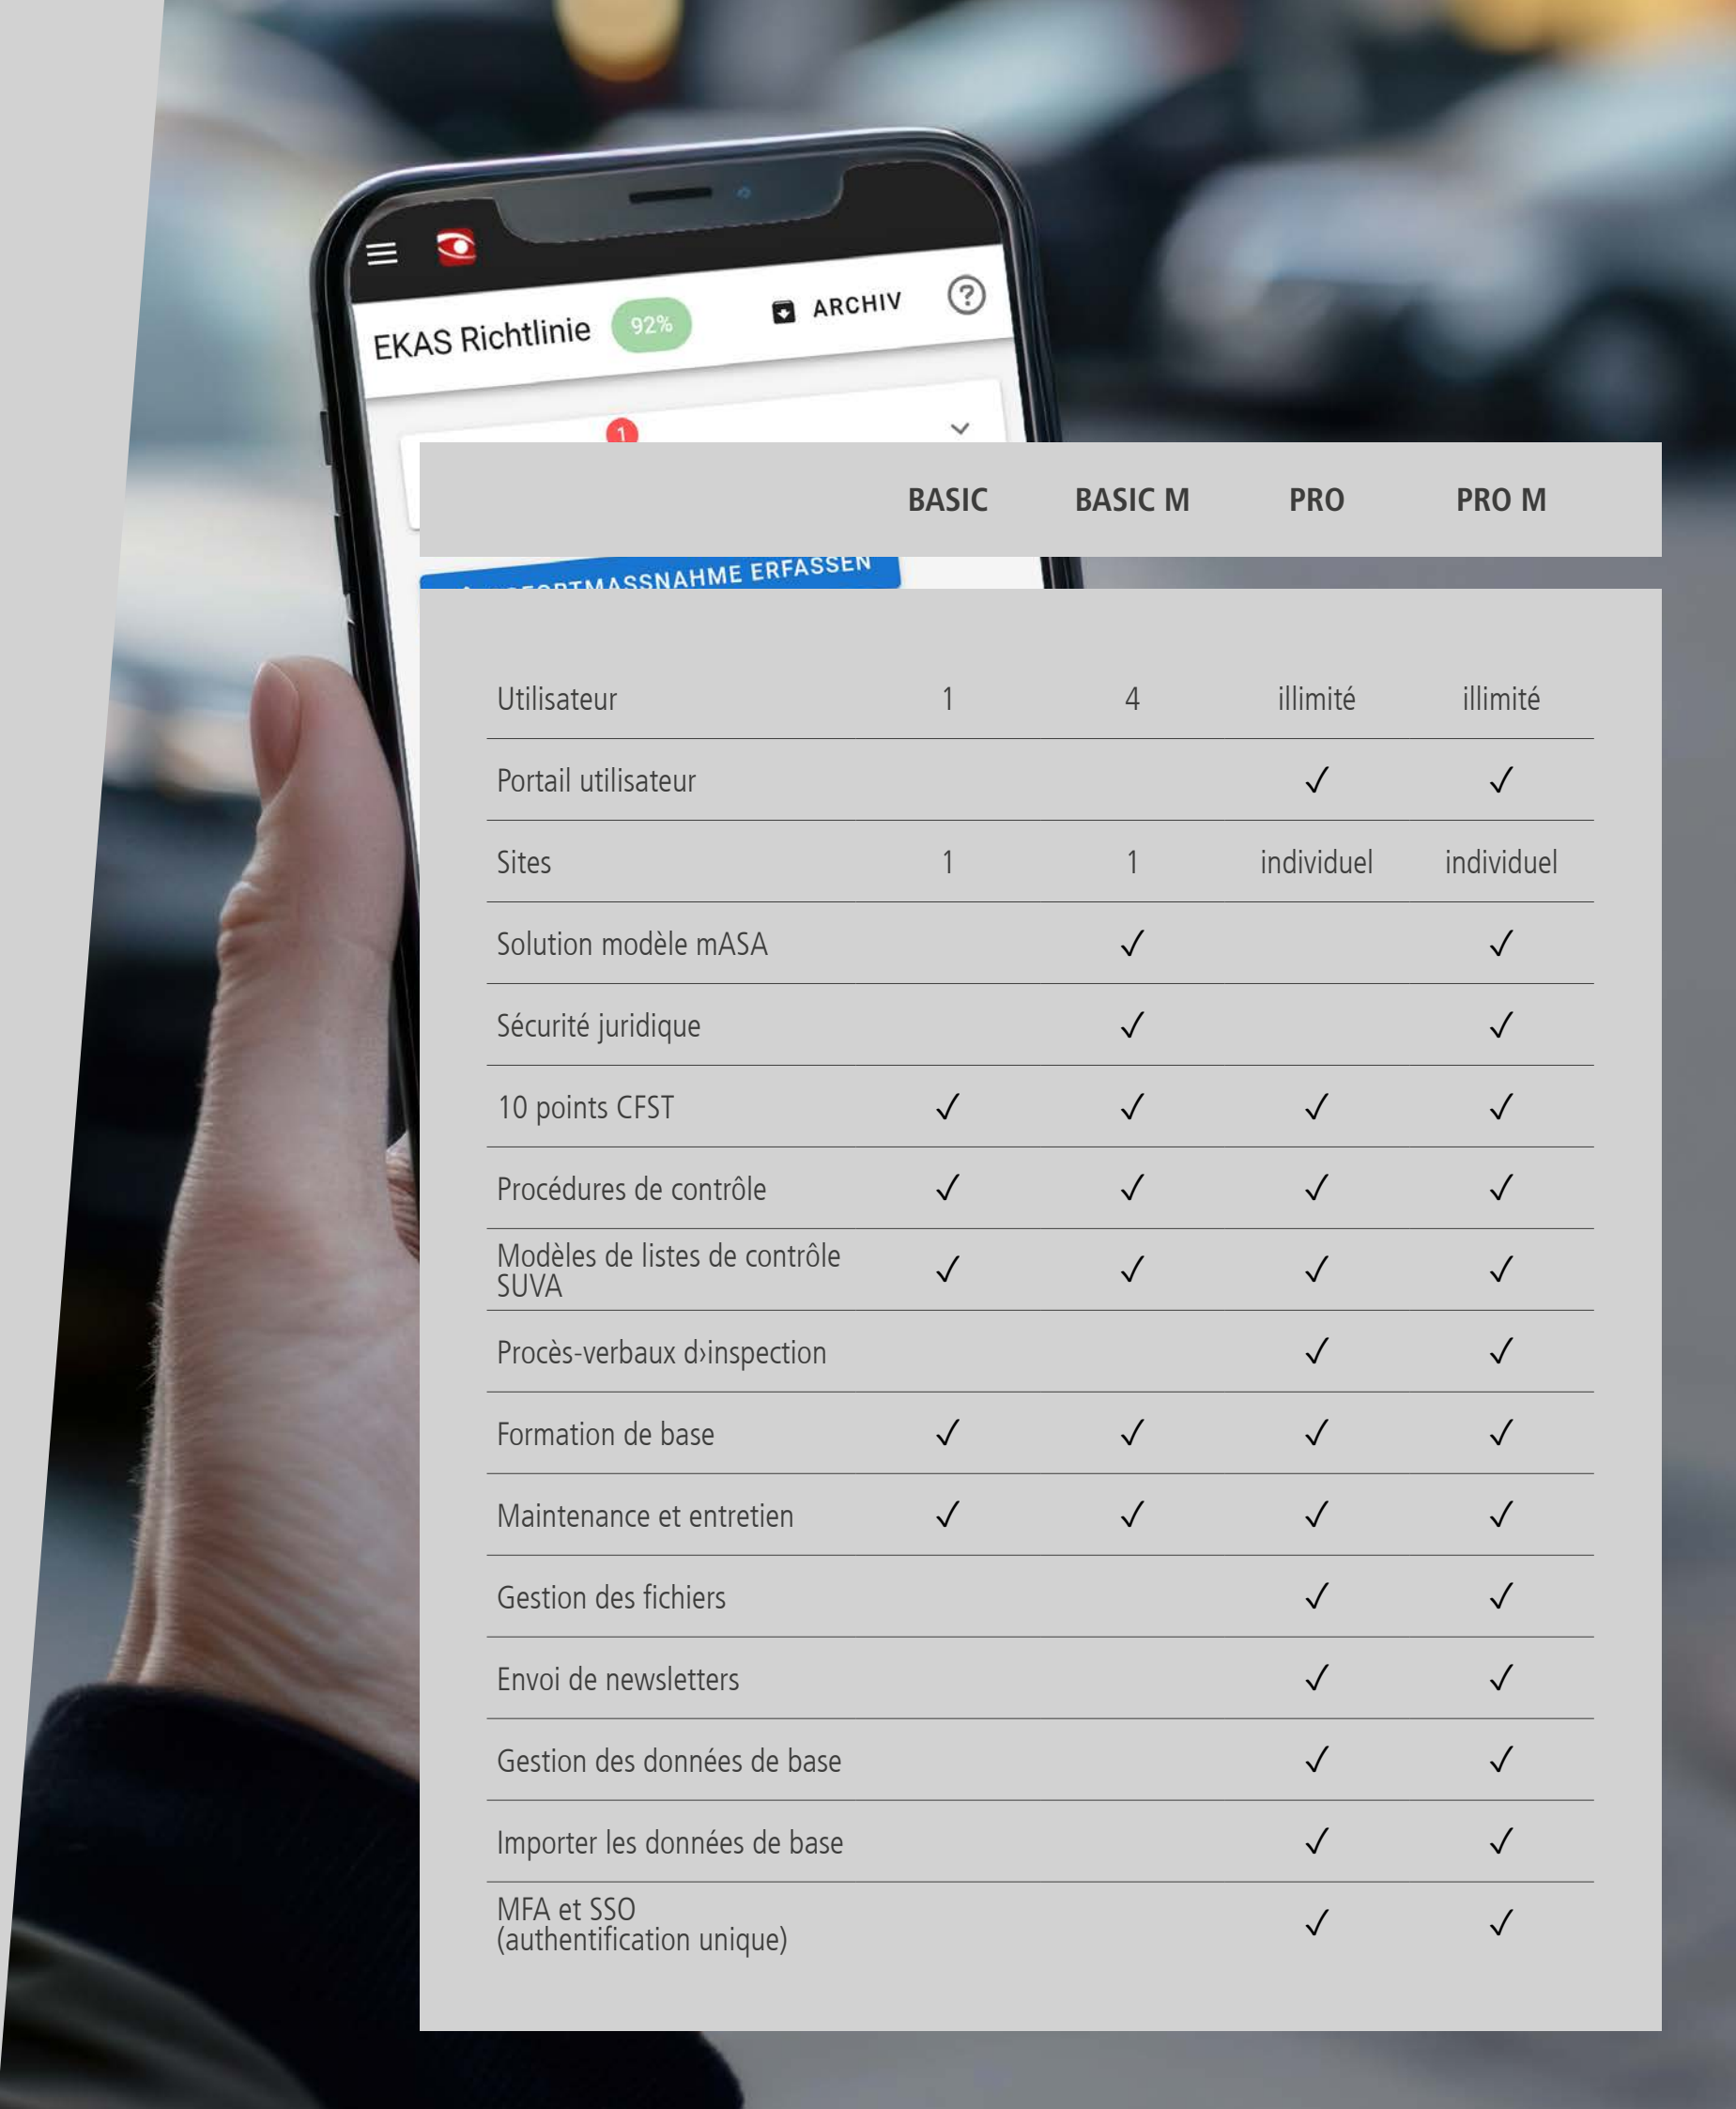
EKAS Richtlinie 92%

ARCHIV

1

SOFORTMASSNAHME ERFASSEN

| | BASIC | BASIC M | PRO | PRO M |
|---|---|---|---|---|
| Utilisateur | 1 | 4 | illimité | illimité |
| Portail utilisateur | | | ✓ | ✓ |
| Sites | 1 | 1 | individuel | individuel |
| Solution modèle mASA | | ✓ | | ✓ |
| Sécurité juridique | | ✓ | | ✓ |
| 10 points CFST | ✓ | ✓ | ✓ | ✓ |
| Procédures de contrôle | ✓ | ✓ | ✓ | ✓ |
| Modèles de listes de contrôle SUVA | ✓ | ✓ | ✓ | ✓ |
| Procès-verbaux d›inspection | | | ✓ | ✓ |
| Formation de base | ✓ | ✓ | ✓ | ✓ |
| Maintenance et entretien | ✓ | ✓ | ✓ | ✓ |
| Gestion des fichiers | | | ✓ | ✓ |
| Envoi de newsletters | | | ✓ | ✓ |
| Gestion des données de base | | | ✓ | ✓ |
| Importer les données de base | | | ✓ | ✓ |
| MFA et SSO (authentification unique) | | | ✓ | ✓ |